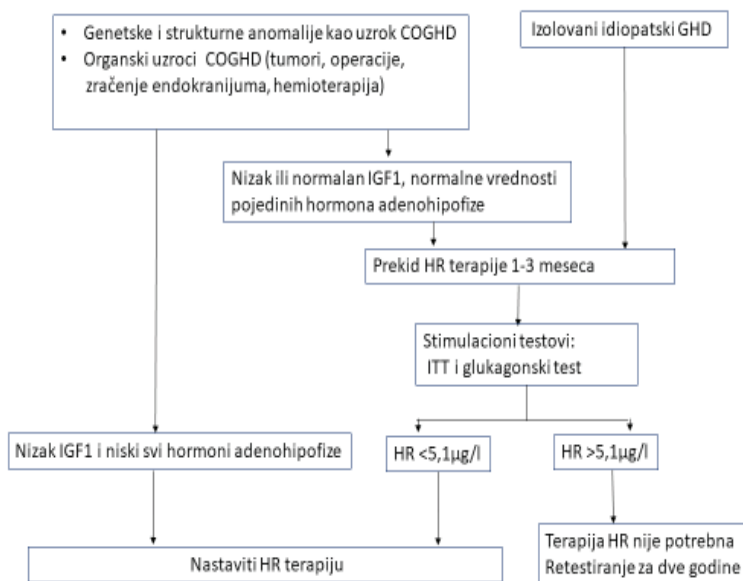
• Genetske i strukturne anomalije kao uzrok COGHD
• Organski uzroci COGHD (tumori, operacije, zračenje endokranijuma, hemioterapija)

Izolovani idiopatski GHD

Nizak ili normalan IGF1, normalne vrednosti pojedinih hormona adenohipofize

Prekid HR terapije 1-3 meseca

Stimulacioni testovi: ITT i glukagonski test

Nizak IGF1 i niski svi hormoni adenohipofize

HR <5,1μg/l

HR >5,1μg/l

Nastaviti HR terapiju

Terapija HR nije potrebna
Retestiranje za dve godine